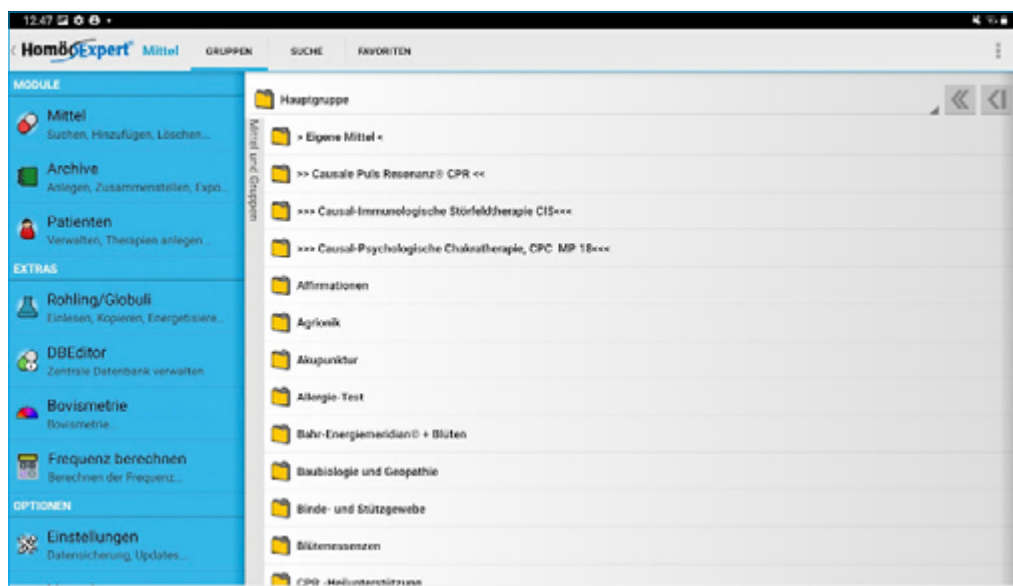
12:47

HomöExpert Mittel GRUPPEN SUCHE FAVORITEN

MODULE

Mittel
Suchen, Hinzufügen, Löschen...

Archive
Anlegen, Zusammenstellen, Expo...

Patienten
Verwalten, Therapien anlegen...

EXTRAS

Rohling/Globuli
Einlesen, Kopieren, Energetisiere...

DBEditor
Zentrale Datenbank verwalten

Bovismetrie
Bovismetrie...

Frequenz berechnen
Berechnen der Frequenz...

OPTIONEN

Einstellungen
Datensicherung, Updates...

Mittel und Gruppen

Hauptgruppe

> Eigene Mittel <

>> Causale Puls Resonanz® CPR <<

>>> Causal-Immunologische Störfeldtherapie CIS<<<

>>> Causal-Psychologische Chakratherapie, CPC MP 18<<<

Affirmationen

Agrionik

Akupunktur

Allergie-Test

Bahr-Energiemeridian® + Blüten

Baubiologie und Geopathie

Binde- und Stützgewebe

Blütenessenzen

CPR -Heilunterstützung